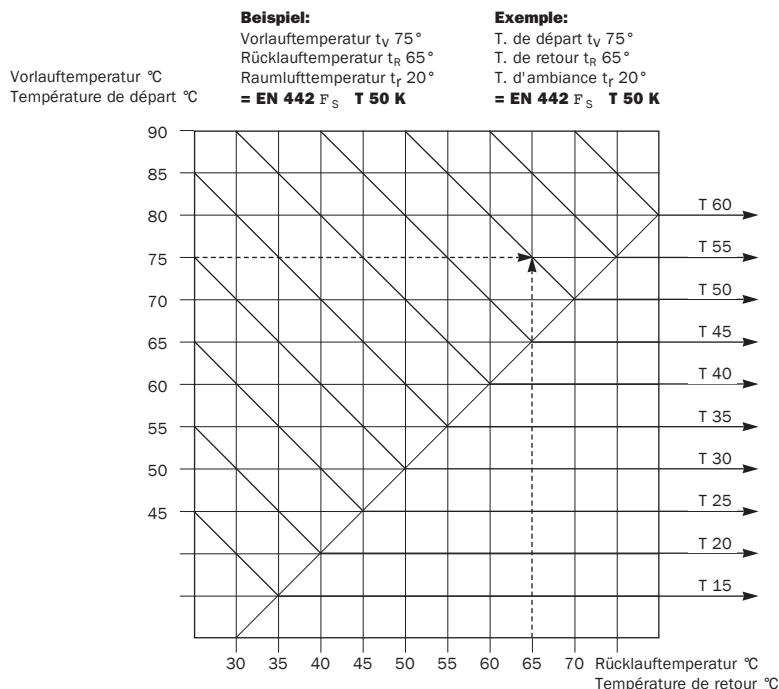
**Beispiel:**
Vorlauftemperatur $t_V$ 75°
Rücklauftemperatur $t_R$ 65°
Raumlufttemperatur $t_r$ 20°
**= EN 442** $F_S$ **T 50 K**

**Exemple:**
T. de départ $t_V$ 75°
T. de retour $t_R$ 65°
T. d'ambiance $t_r$ 20°
**= EN 442** $F_S$ **T 50 K**

Vorlauftemperatur °C
Température de départ °C

90
85
80
75
70
65
60
55
50
45

T 60
T 55
T 50
T 45
T 40
T 35
T 30
T 25
T 20
T 15

30 35 40 45 50 55 60 65 70 Rücklauftemperatur °C
Température de retour °C